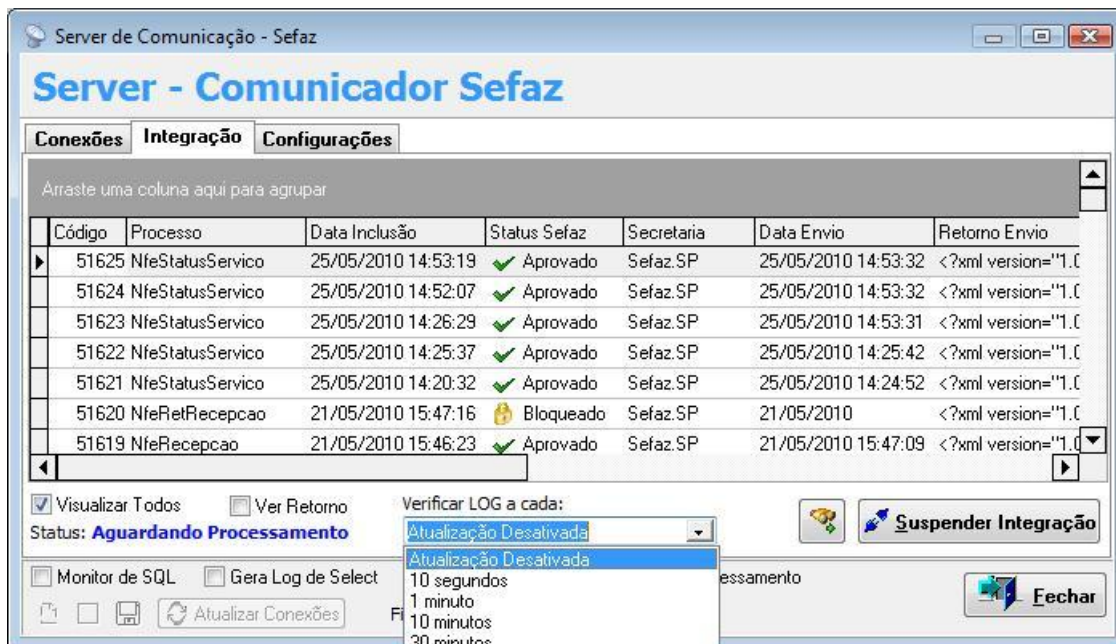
Server de Comunicação - Sefaz

Server - Comunicador Sefaz

Conexões | Integração | Configurações

Arraste uma coluna aqui para agrupar

| Código | Processo | Data Inclusão | Status Sefaz | Secretaria | Data Envio | Retorno Envio |
|---|---|---|---|---|---|---|
| 51625 | NfeStatusServico | 25/05/2010 14:53:19 | Aprovado | Sefaz.SP | 25/05/2010 14:53:32 | <?xml version="1.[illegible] |
| 51624 | NfeStatusServico | 25/05/2010 14:52:07 | Aprovado | Sefaz.SP | 25/05/2010 14:53:32 | <?xml version="1.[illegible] |
| 51623 | NfeStatusServico | 25/05/2010 14:26:29 | Aprovado | Sefaz.SP | 25/05/2010 14:53:31 | <?xml version="1.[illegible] |
| 51622 | NfeStatusServico | 25/05/2010 14:25:37 | Aprovado | Sefaz.SP | 25/05/2010 14:25:42 | <?xml version="1.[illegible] |
| 51621 | NfeStatusServico | 25/05/2010 14:20:32 | Aprovado | Sefaz.SP | 25/05/2010 14:24:52 | <?xml version="1.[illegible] |
| 51620 | NfeRetRecepcao | 21/05/2010 15:47:16 | Bloqueado | Sefaz.SP | 21/05/2010 | <?xml version="1.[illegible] |
| 51619 | NfeRecepcao | 21/05/2010 15:46:23 | Aprovado | Sefaz.SP | 21/05/2010 15:47:09 | <?xml version="1.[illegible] |

Visualizar Todos
Ver Retorno
Status: Aguardando Processamento
Verificar LOG a cada:
Atualização Desativada
Atualização Desativada
10 segundos
1 minuto
10 minutos
30 minutos
Suspender Integração
Monitor de SQL
Gera Log de Select
essamento
Atualizar Conexões
Fi
Fechar